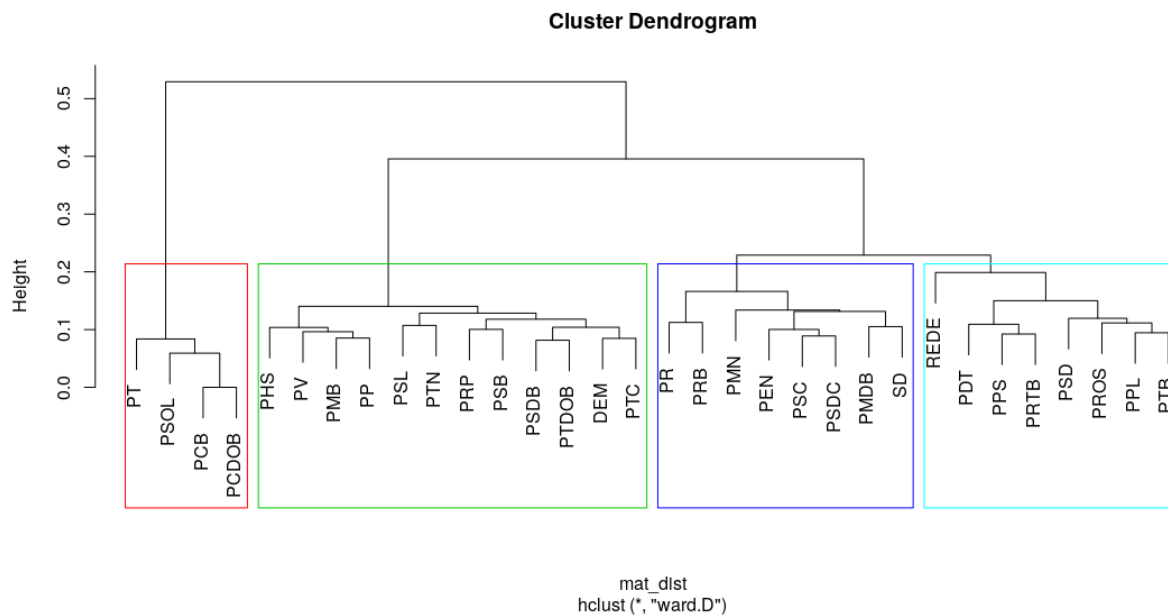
Cluster Dendrogram

Height

0.5
0.4
0.3
0.2
0.1
0.0

PT
PSOL
PCB
PCDOB
PHS
PV
PMB
PP
PSL
PTN
PRP
PSB
PSDB
PTDOB
DEM
PTC
PR
PRB
PMN
PEN
PSC
PSDC
PMDB
SD
REDE
PDT
PPS
PRTB
PSD
PROS
PPL
PTB

mat_dist
hclust (*, "ward.D")